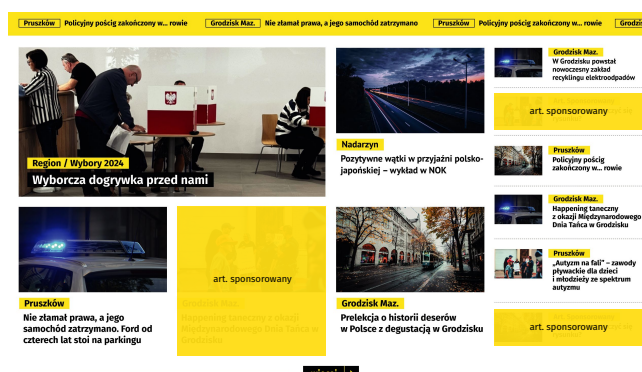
Pruszków Policyjny pościg zakończony w... rowie Grodzisk Maz. Nie złamał prawa, a jego samochód zatrzymano Pruszków Policyjny pościg zakończony w... rowie Grodzisk

Region / Wybory 2024
Wyborcza dogrywka przed nami

Nadarzyn
Pozytywne wątki w przyjaźni polsko-japońskiej – wykład w NOK

Grodzisk Maz.
W Grodzisku powstał nowoczesny zakład recyklingu elektroodpadów

art. sponsorowany

Pruszków
Policyjny pościg zakończony w... rowie

Grodzisk Maz.
Happening taneczny z okazji Międzynarodowego Dnia Tańca w Grodzisku

Pruszków
„Autyzm na fali" – zawody pływackie dla dzieci i młodzieży ze spektrum autyzmu

art. sponsorowany

Pruszków
Nie złamał prawa, a jego samochód zatrzymano. Ford od czterech lat stoi na parkingu

art. sponsorowany
Grodzisk Maz.
Happening taneczny z okazji Międzynarodowego Dnia Tańca w Grodzisku

Grodzisk Maz.
Prelekcja o historii deserów w Polsce z degustacją w Grodzisku